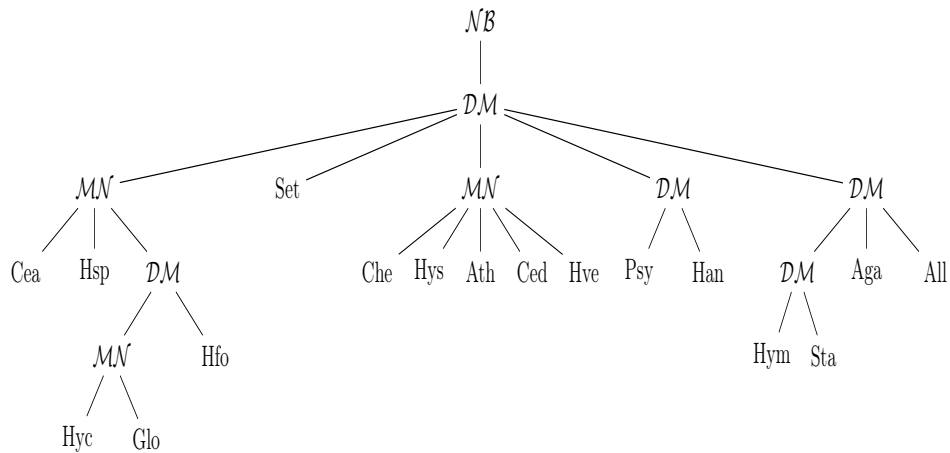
$\mathcal{NB}$

$\mathcal{DM}$

$\mathcal{MN}$ Set $\mathcal{MN}$ $\mathcal{DM}$ $\mathcal{DM}$

Cea Hsp $\mathcal{DM}$ Che Hys Ath Ced Hve Psy Han $\mathcal{DM}$ Aga All

$\mathcal{MN}$ Hfo Hym Sta

Hyc Glo